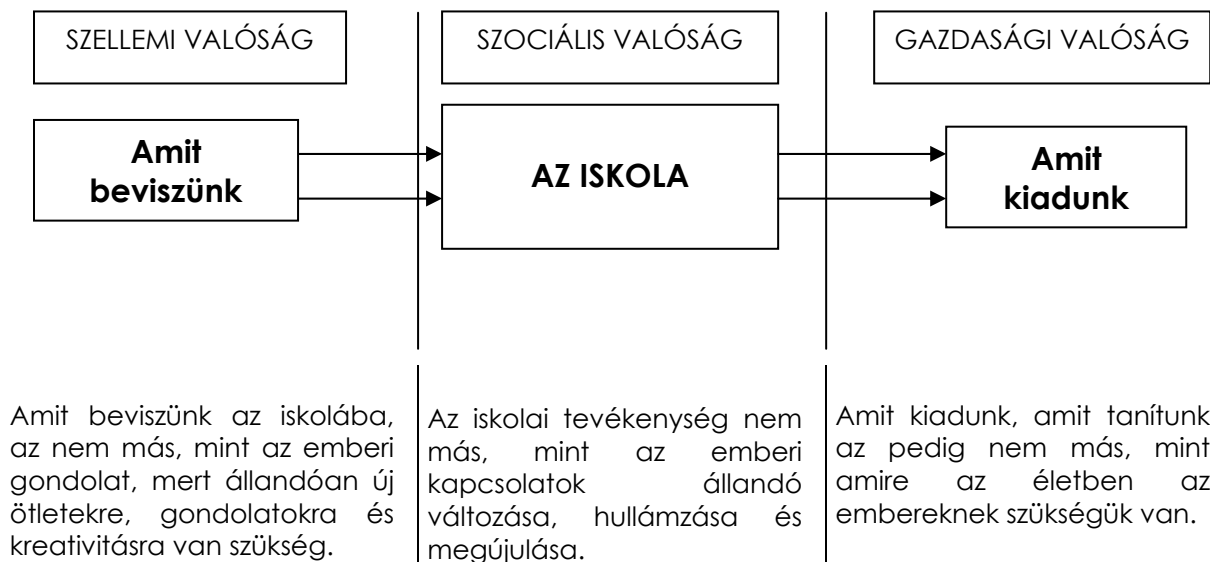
SZELLEMI VALÓSÁG

SZOCIÁLIS VALÓSÁG

GAZDASÁGI VALÓSÁG

**Amit beviszünk**

**AZ ISKOLA**

**Amit kiadunk**

Amit beviszünk az iskolába, az nem más, mint az emberi gondolat, mert állandóan új ötletekre, gondolatokra és kreativitásra van szükség.

Az iskolai tevékenység nem más, mint az emberi kapcsolatok állandó változása, hullámzása és megújulása.

Amit kiadunk, amit tanítunk az pedig nem más, mint amire az életben az embereknek szükségük van.